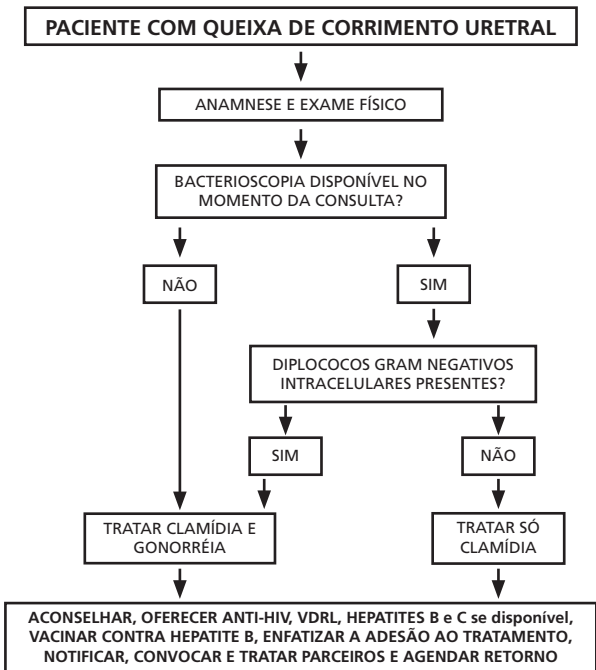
PACIENTE COM QUEIXA DE CORRIMENTO URETRAL

ANAMNESE E EXAME FÍSICO

BACTERIOSCOPIA DISPONÍVEL NO MOMENTO DA CONSULTA?

NÃO

SIM

DIPLOCOCOS GRAM NEGATIVOS INTRACELULARES PRESENTES?

SIM

NÃO

TRATAR CLAMÍDIA E GONORRÉIA

TRATAR SÓ CLAMÍDIA

ACONSELHAR, OFERECER ANTI-HIV, VDRL, HEPATITES B e C se disponível, VACINAR CONTRA HEPATITE B, ENFATIZAR A ADESÃO AO TRATAMENTO, NOTIFICAR, CONVOCAR E TRATAR PARCEIROS E AGENDAR RETORNO